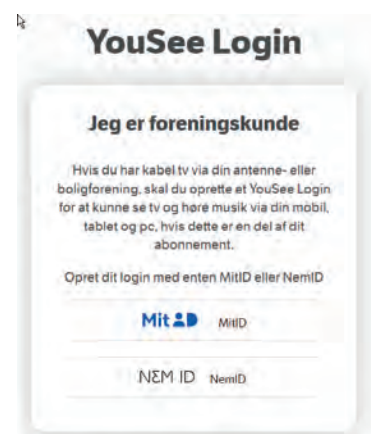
YouSee Login

Jeg er foreningskunde

Hvis du har kabel tv via din antenne- eller boligforening, skal du oprette et YouSee Login for at kunne se tv og høre musik via din mobil, tablet og pc, hvis dette er en del af dit abonnement.

Opret dit login med enten MitID eller NemID

MitID MitID

NƎM ID NemID